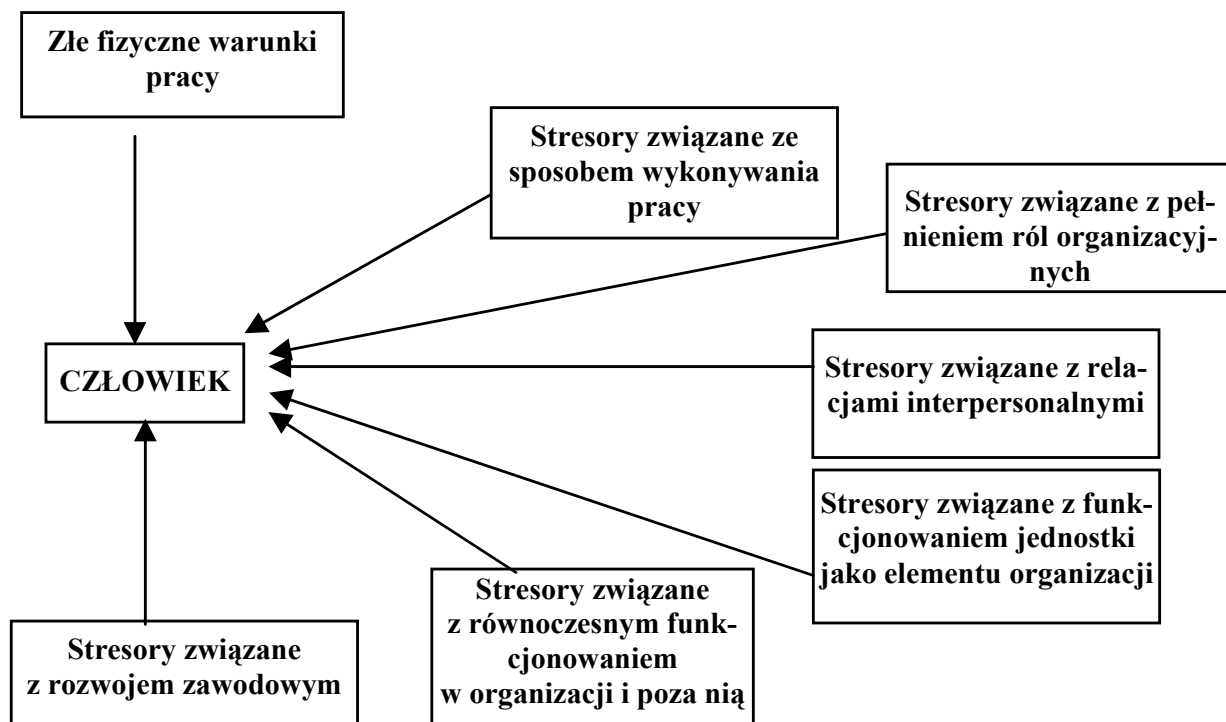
Złe fizyczne warunki pracy

Stresory związane ze sposobem wykonywania pracy

Stresory związane z pełnieniem ról organizacyjnych

CZŁOWIEK

Stresory związane z relacjami interpersonalnymi

Stresory związane z funkcjonowaniem jednostki jako elementu organizacji

Stresory związane z równoczesnym funkcjonowaniem w organizacji i poza nią

Stresory związane z rozwojem zawodowym